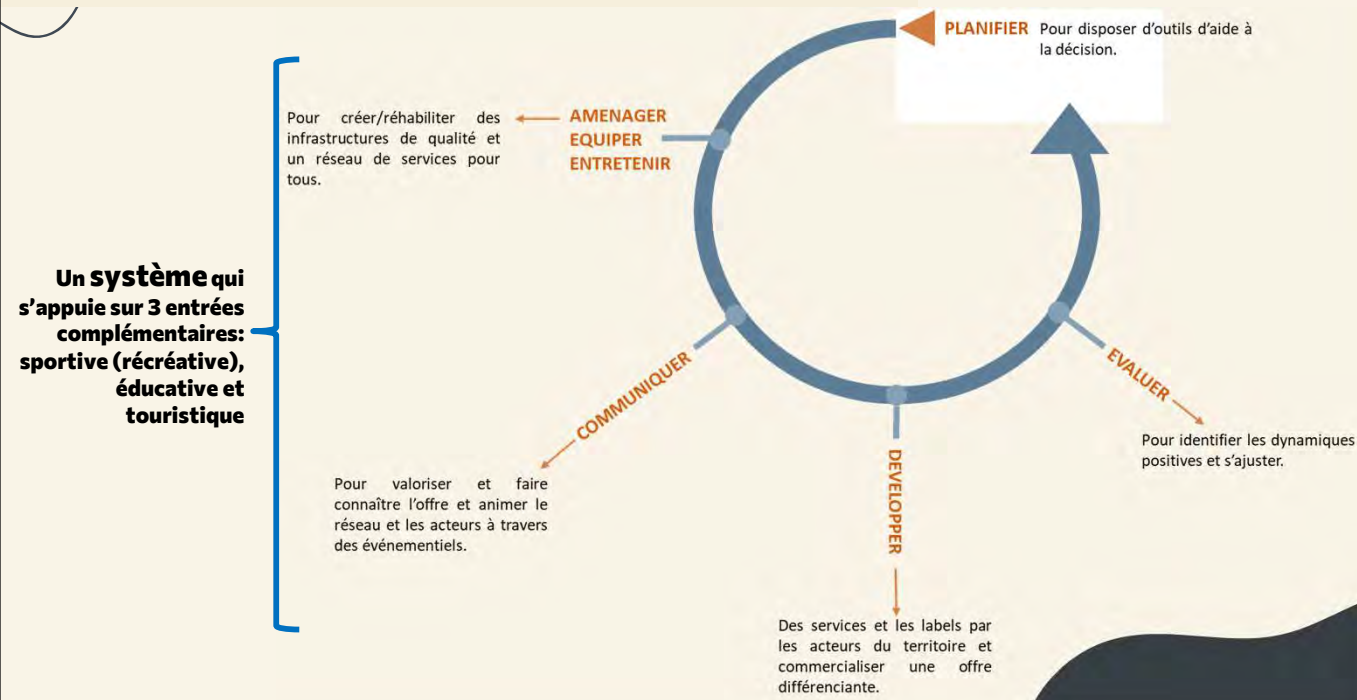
PLANIFIER Pour disposer d'outils d'aide à la décision.

Pour créer/réhabiliter des infrastructures de qualité et un réseau de services pour tous.

AMENAGER
EQUIPER
ENTRETENIR

Un système qui s'appuie sur 3 entrées complémentaires: sportive (récréative), éducative et touristique

COMMUNIQUER

Pour valoriser et faire connaître l'offre et animer le réseau et les acteurs à travers des événementiels.

DEVELOPPER

Des services et les labels par les acteurs du territoire et commercialiser une offre différenciante.

EVALUER

Pour identifier les dynamiques positives et s'ajuster.